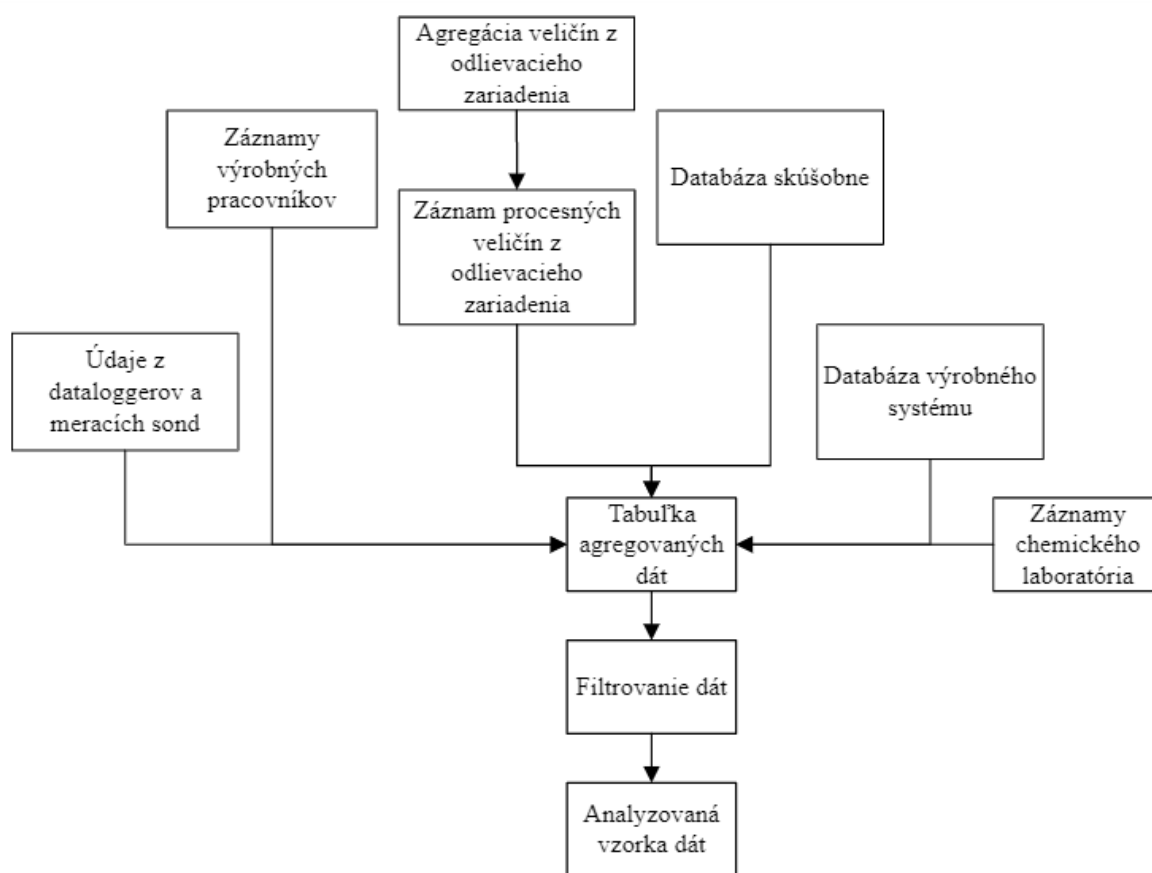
Agregácia veličín z odlievacieho zariadenia

Záznamy výrobných pracovníkov

Záznam procesných veličín z odlievacieho zariadenia

Databáza skúšobne

Údaje z dataloggerov a meracích sond

Databáza výrobného systému

Tabuľka agregovaných dát

Záznamy chemického laboratória

Filtrovanie dát

Analyzovaná vzorka dát